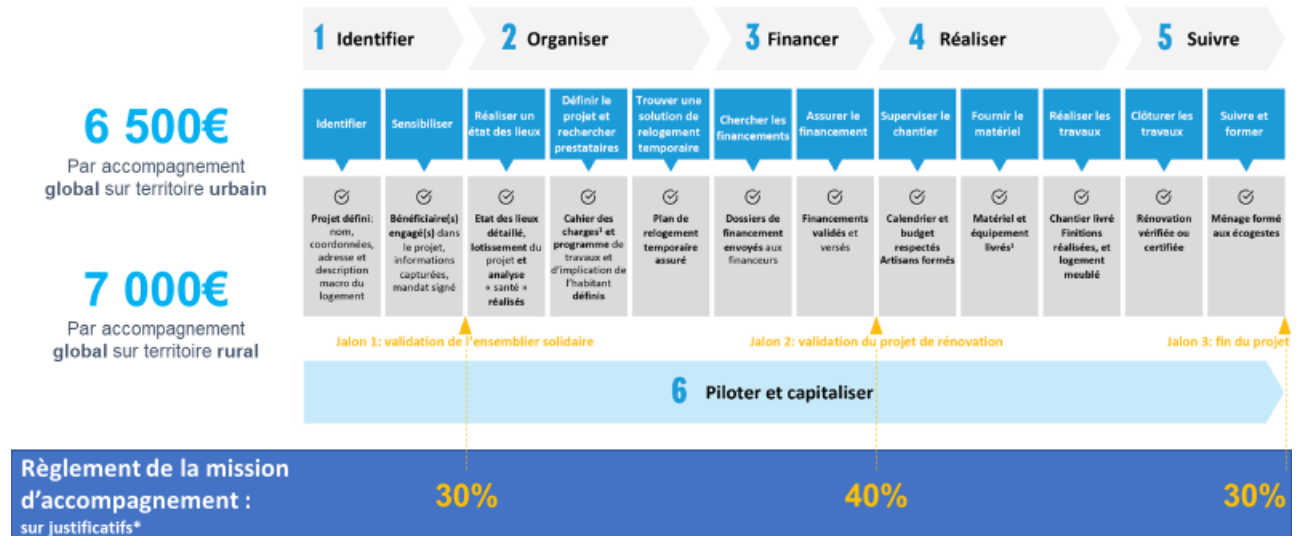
1 Identifier

2 Organiser

3 Financer

4 Réaliser

5 Suivre

6 500€

Par accompagnement global sur territoire urbain

7 000€

Par accompagnement global sur territoire rural

| Identifier | Sensibiliser | Réaliser un état des lieux | Définir le projet et rechercher prestataires | Trouver une solution de relogement temporaire | Chercher les financements | Assurer le financement | Superviser le chantier | Fournir le matériel | Réaliser les travaux | Clôturer les travaux | Suivre et former |
|---|---|---|---|---|---|---|---|---|---|---|---|
| Projet défini: nom, coordonnées, adresse et description macro du logement | Bénéficiaire(s) engagé(s) dans le projet, informations capturées, mandat signé | Etat des lieux détaillé, lotissement du projet et analyse « santé » réalisés | Cahier des charges¹ et programme de travaux et d'implication de l'habitant définis | Plan de relogement temporaire assuré | Dossiers de financement envoyés aux financeurs | Financements validés et versés | Calendrier et budget respectés Artisans formés | Matériel et équipement livrés¹ | Chantier livré Finitions réalisées, et logement meublé | Rénovation vérifiée ou certifiée | Ménage formé aux écogestes |

Jalon 1: validation de l'ensemblier solidaire

Jalon 2: validation du projet de rénovation

Jalon 3: fin du projet

6 Piloter et capitaliser

Règlement de la mission d'accompagnement :
sur justificatifs*

30%

40%

30%